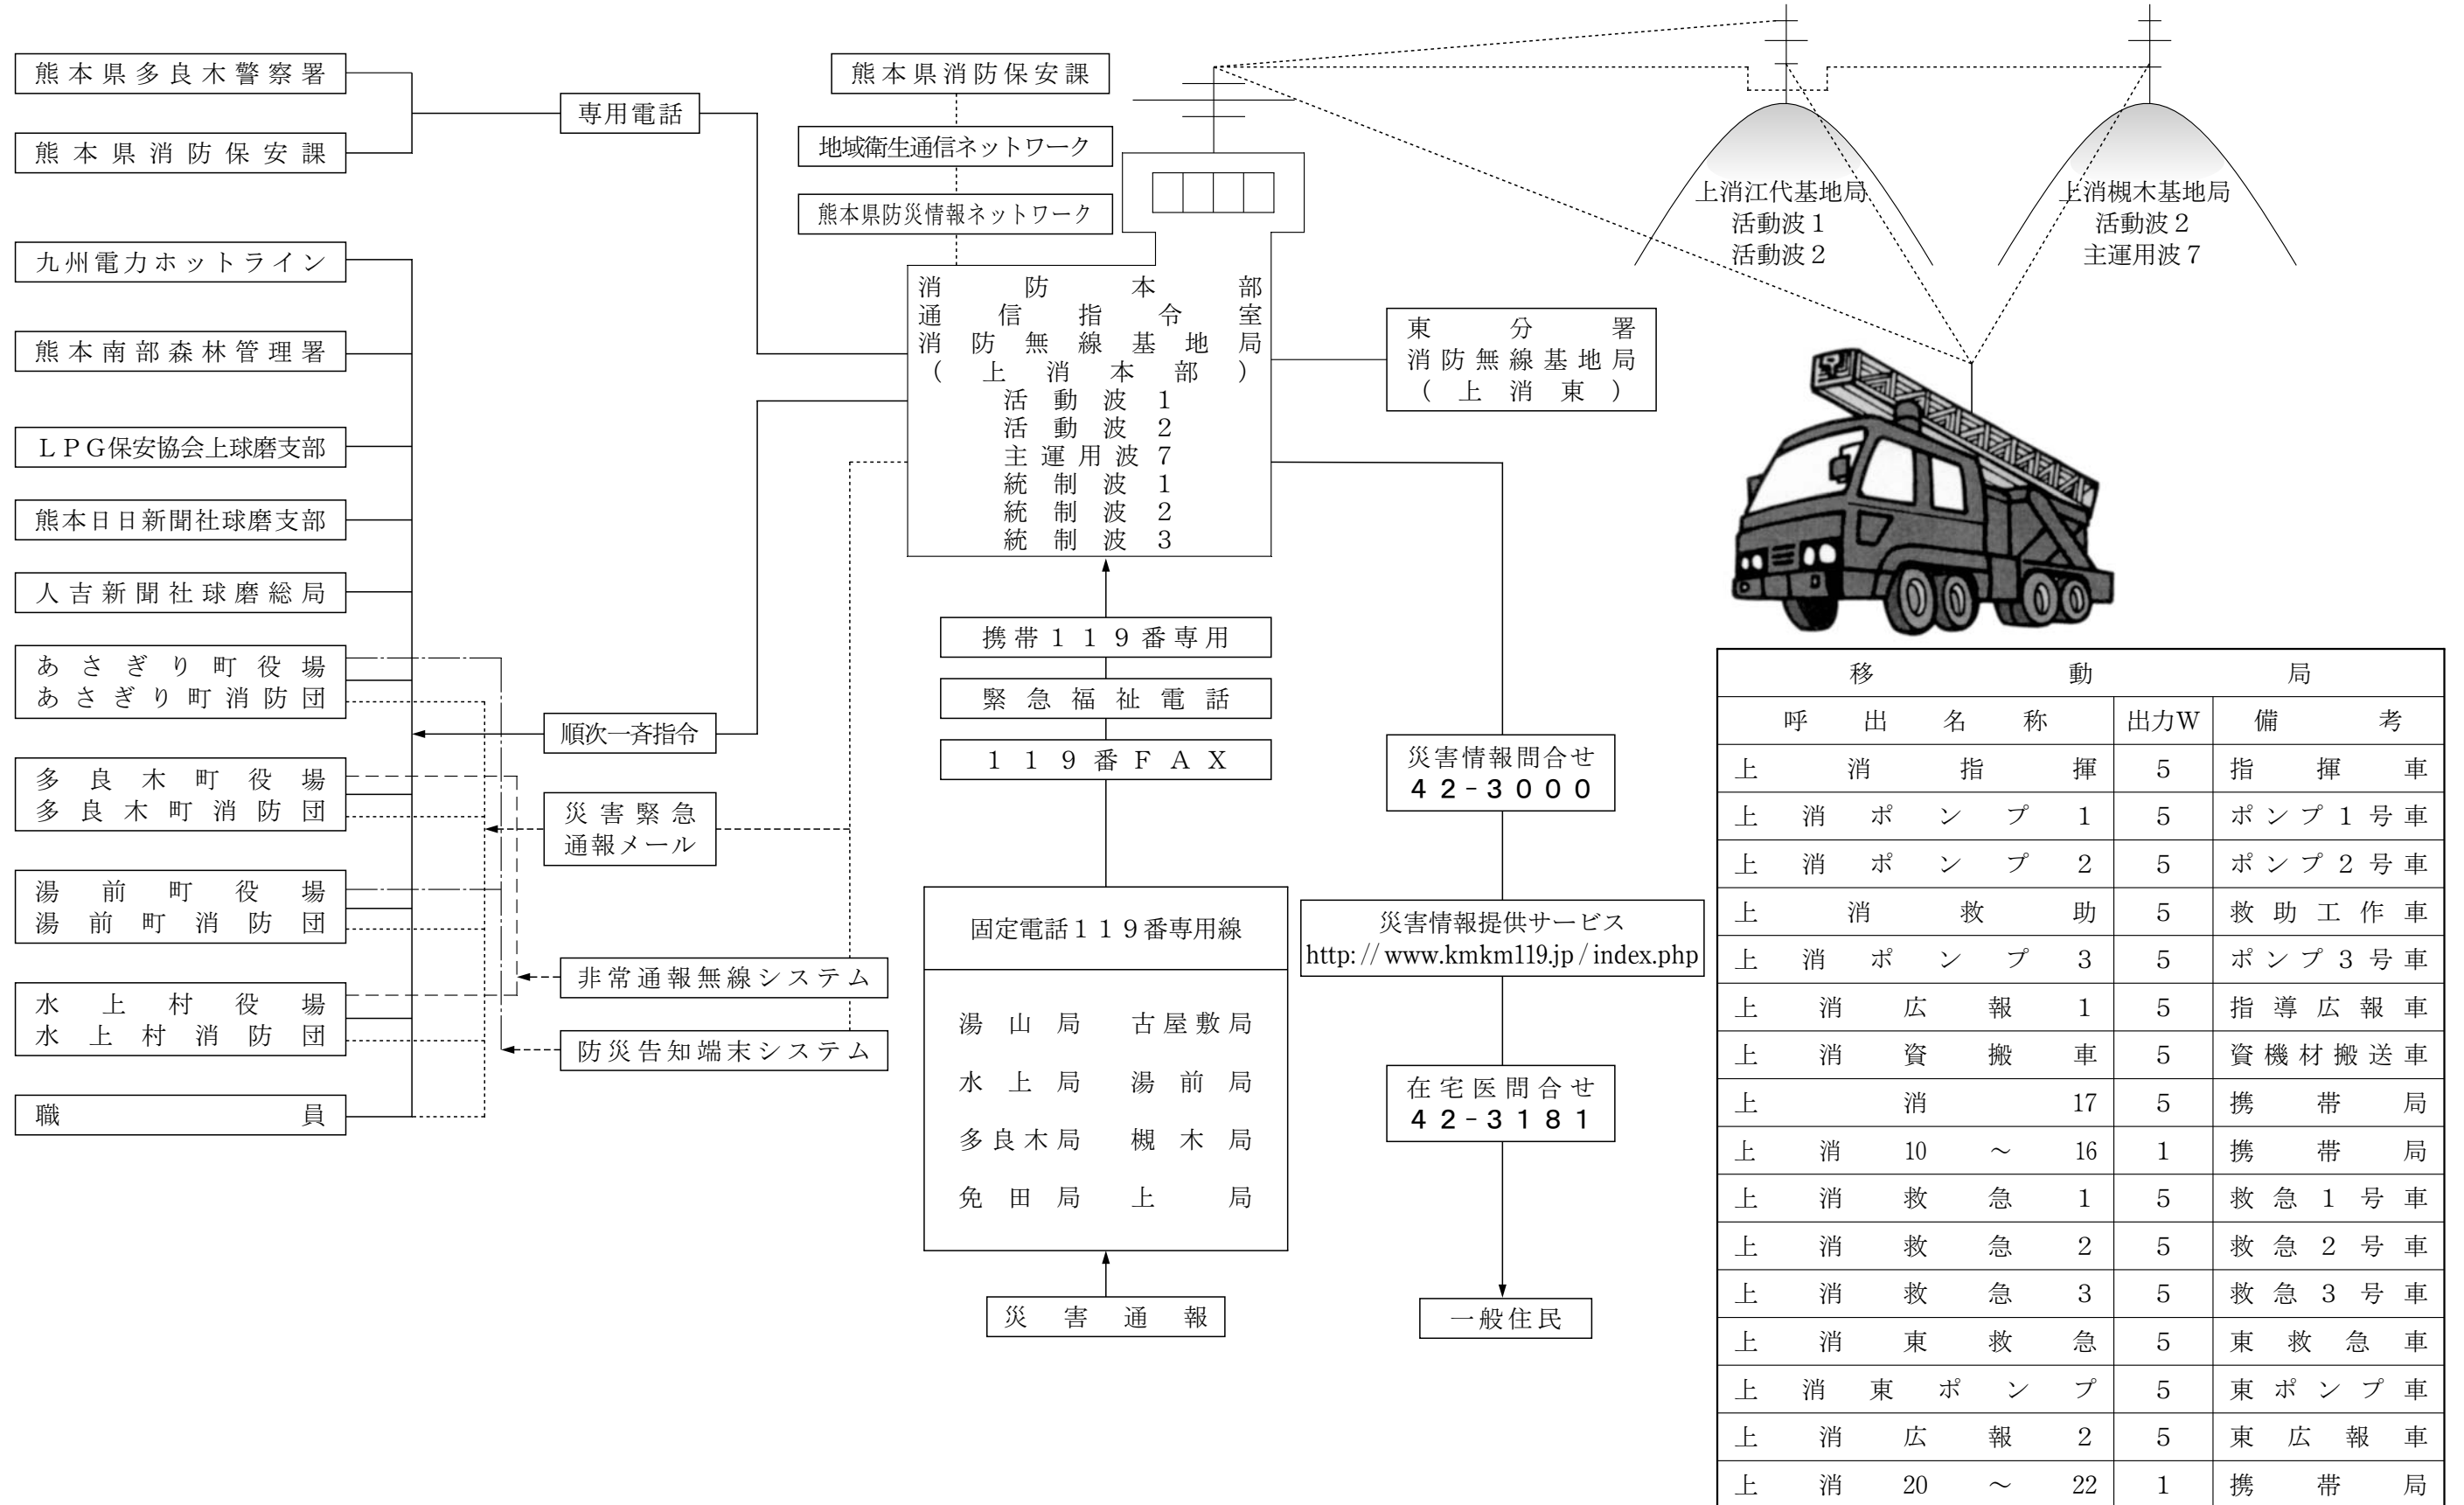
熊本県多良木警察署

熊本県消防保安課

専用電話

熊本県消防保安課

地域衛生通信ネットワーク

熊本県防災情報ネットワーク

上消江代基地局
活動波１
活動波２

上消槻木基地局
活動波２
主運用波７

九州電力ホットライン

熊本南部森林管理署

ＬＰＧ保安協会上球磨支部

熊本日日新聞社球磨支部

人吉新聞社球磨総局

あさぎり町役場
あさぎり町消防団

多良木町役場
多良木町消防団

湯前町役場
湯前町消防団

水上村役場
水上村消防団

職員

消防本部
通信指令室
消防無線基地局
（上消本部）
活動波１
活動波２
主運用波７
統制波１
統制波２
統制波３

東分署
消防無線基地局
（上消東）

順次一斉指令

災害緊急
通報メール

非常通報無線システム

防災告知端末システム

携帯１１９番専用

緊急福祉電話

１１９番ＦＡＸ

災害情報問合せ
42-3000

固定電話１１９番専用線

湯山局　古屋敷局
水上局　湯前局
多良木局　槻木局
免田局　上局

災害情報提供サービス
http://www.kmkm119.jp/index.php

在宅医問合せ
42-3181

災害通報

一般住民

| 移動局 | | |
|---|---|---|
| 呼出名称 | 出力W | 備考 |
| 上消指揮 | 5 | 指揮車 |
| 上消ポンプ1 | 5 | ポンプ1号車 |
| 上消ポンプ2 | 5 | ポンプ2号車 |
| 上消救助 | 5 | 救助工作車 |
| 上消ポンプ3 | 5 | ポンプ3号車 |
| 上消広報1 | 5 | 指導広報車 |
| 上消資搬車 | 5 | 資機材搬送車 |
| 上消17 | 5 | 携帯局 |
| 上消10～16 | 1 | 携帯局 |
| 上消救急1 | 5 | 救急1号車 |
| 上消救急2 | 5 | 救急2号車 |
| 上消救急3 | 5 | 救急3号車 |
| 上消東救急 | 5 | 東救急車 |
| 上消東ポンプ | 5 | 東ポンプ車 |
| 上消広報2 | 5 | 東広報車 |
| 上消20～22 | 1 | 携帯局 |